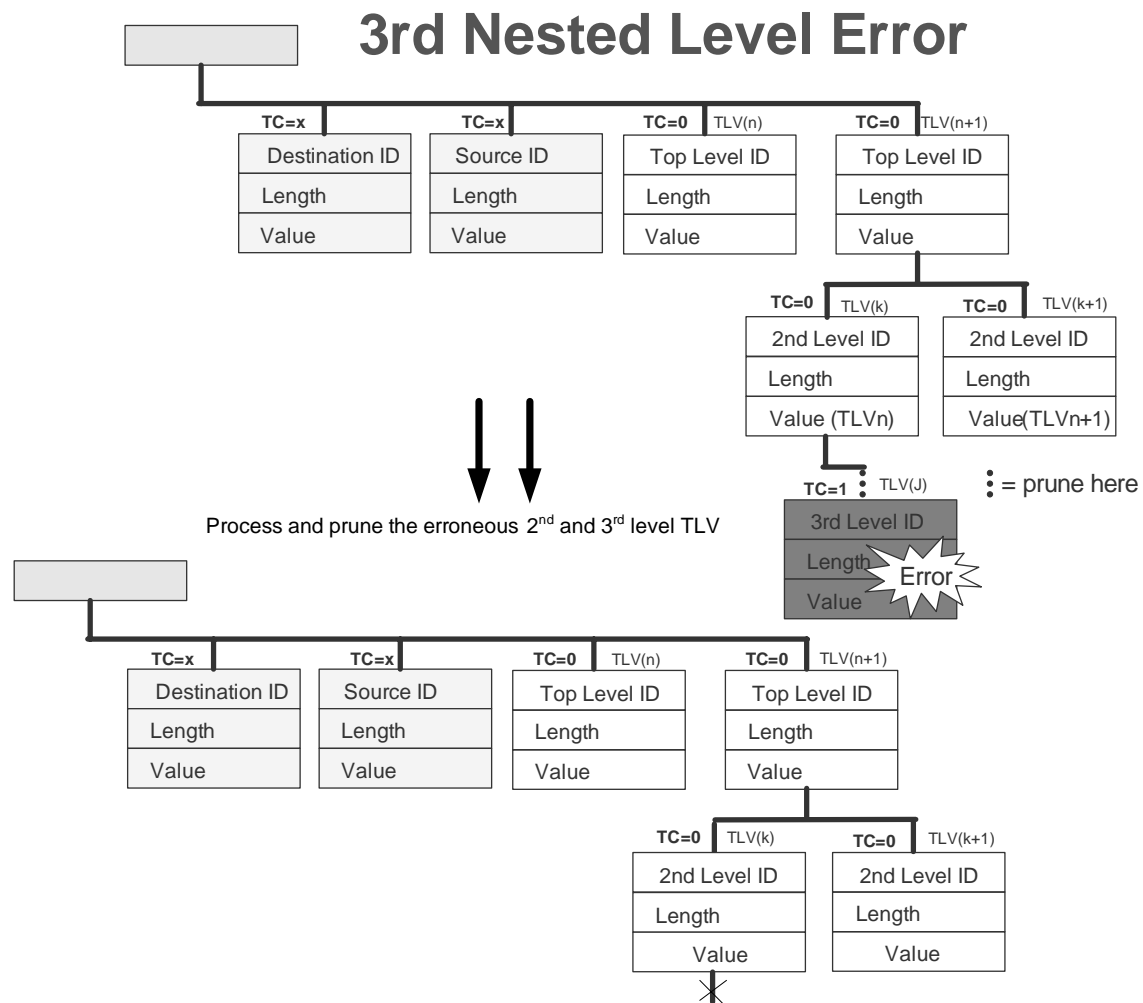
3rd Nested Level Error

TC=x
Destination ID
Length
Value

TC=x
Source ID
Length
Value

TC=0 TLV(n)
Top Level ID
Length
Value

TC=0 TLV(n+1)
Top Level ID
Length
Value

TC=0 TLV(k)
2nd Level ID
Length
Value (TLVn)

TC=0 TLV(k+1)
2nd Level ID
Length
Value(TLVn+1)

TC=1 TLV(J)
3rd Level ID
Length
Value
Error

: = prune here

Process and prune the erroneous 2$^{nd}$ and 3$^{rd}$ level TLV

TC=x
Destination ID
Length
Value

TC=x
Source ID
Length
Value

TC=0 TLV(n)
Top Level ID
Length
Value

TC=0 TLV(n+1)
Top Level ID
Length
Value

TC=0 TLV(k)
2nd Level ID
Length
Value

TC=0 TLV(k+1)
2nd Level ID
Length
Value